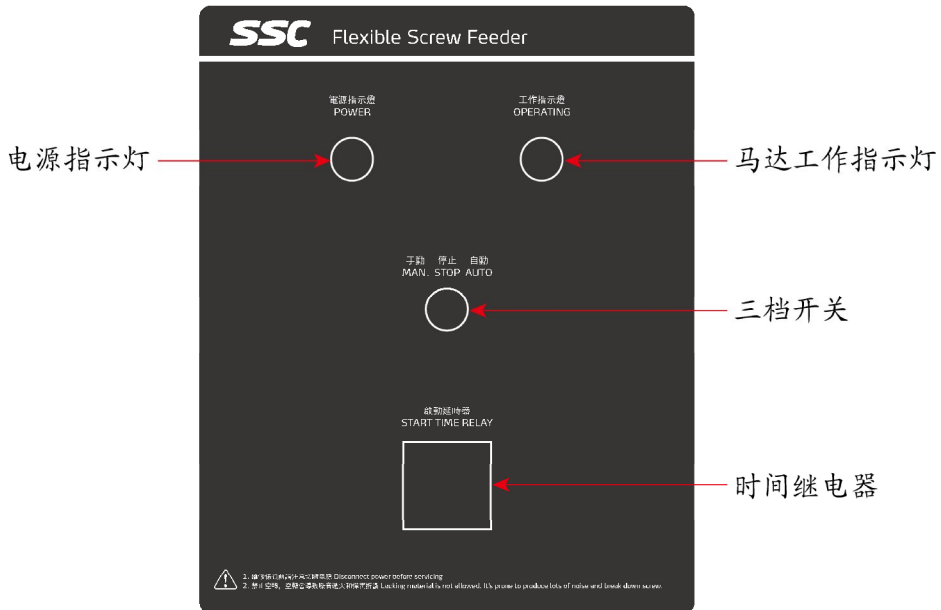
SSC Flexible Screw Feeder

電源指示燈
POWER

工作指示燈
OPERATING

电源指示灯

马达工作指示灯

手動 停止 自動
MAN. STOP AUTO

三档开关

啟動延時器
START TIME RELAY

时间继电器

1. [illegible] Disconnect power before servicing
2. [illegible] Lacking material is not allowed. It's prone to produce lots of noise and break down screw.